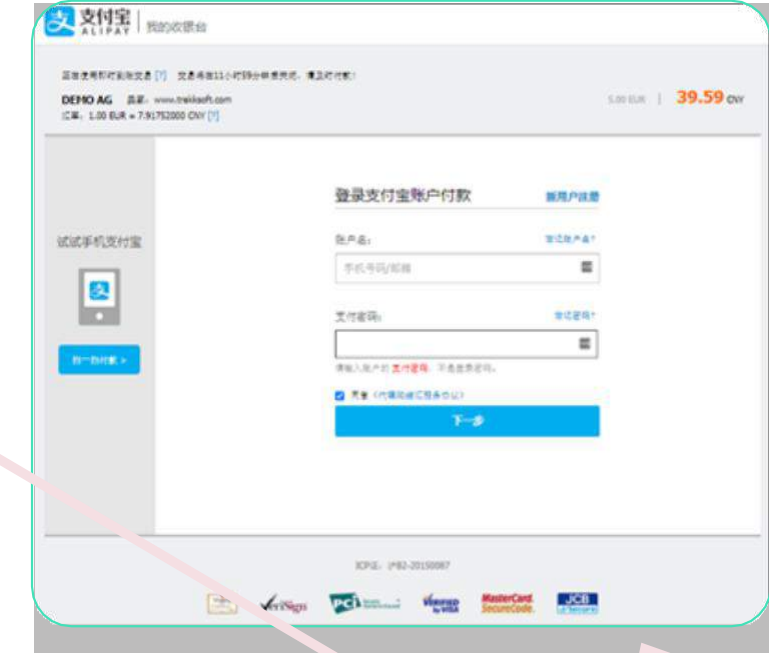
支付宝 ALIPAY | 我的收银台

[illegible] [?] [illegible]

DEMO AG 收款: www.trekksoft.com

汇率: 1.00 EUR = 7.91752000 CNY [?]

5.00 EUR | 39.59 CNY

试试手机支付宝

扫一扫付款 >

登录支付宝账户付款

新用户注册

账户名:

忘记账户名?

手机号码/邮箱

支付密码:

忘记密码?

请输入账户的 支付密码, 不是登录密码。

同意《代理跨境汇服务协议》

下一步

ICP证: 沪B2-20150087

VeriSign

PCI

Verified by VISA

MasterCard SecureCode.

JCB J/Secure